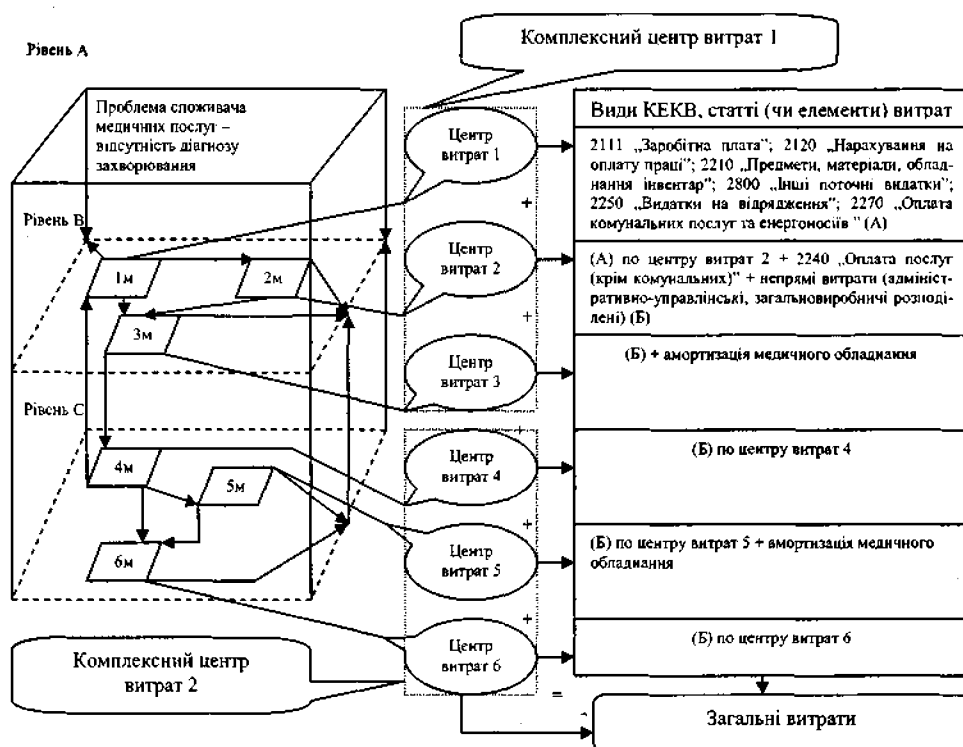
Рівень А

Комплексний центр витрат 1

Проблема споживача медичних послуг – відсутність діагнозу захворювання

Рівень В

Рівень С

1м

2м

3м

4м

5м

6м

Центр витрат 1

Центр витрат 2

Центр витрат 3

Центр витрат 4

Центр витрат 5

Центр витрат 6

+

+

+

+

=

Види КЕКВ, статті (чи елементи) витрат

2111 „Заробітна плата"; 2120 „Нарахування на оплату праці"; 2210 „Предмети, матеріали, обладнання інвентар"; 2800 „Інші поточні видатки"; 2250 „Видатки на відрядження"; 2270 „Оплата комунальних послуг та енергоносіїв " (А)

(А) по центру витрат 2 + 2240 „Оплата послуг (крім комунальних)" + непрямі витрати (адміністративно-управлінські, загальновиробничі розподілені) (Б)

(Б) + амортизація медичного обладнання

(Б) по центру витрат 4

(Б) по центру витрат 5 + амортизація медичного обладнання

(Б) по центру витрат 6

Комплексний центр витрат 2

Загальні витрати